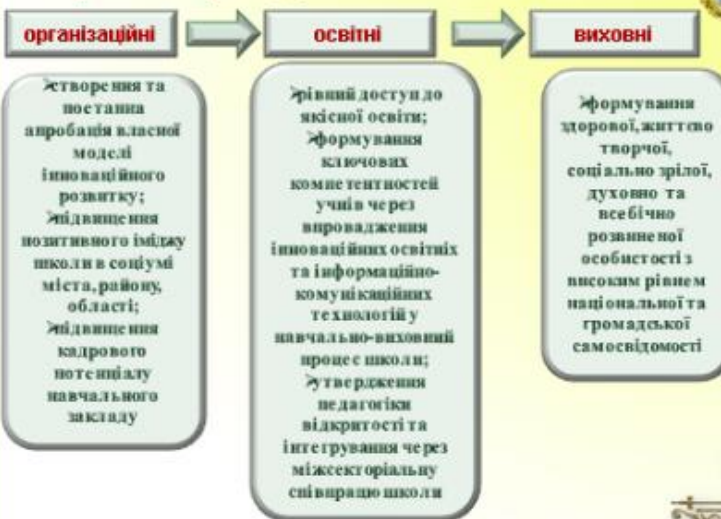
організаційні

освітні

виховні

➢створення та постапна апробація власної моделі інноваційного розвитку;
➢підвищення позитивного іміджу школи в соціумі міста, району, області;
➢підвищення кадрового потенціалу навчального закладу

➢рівний доступ до якісної освіти;
➢формування ключових компетентностей учнів через впровадження інноваційних освітніх та інформаційно-комунікаційних технологій у навчально-виховний процес школи;
➢утвердження педагогіки відкритості та інтегрування через міжсекторіальну співпрацю школи

➢формування здорової, життєво творчої, соціально зрілої, духовно та всебічно розвиненої особистості з високим рівнем національної та громадської самосвідомості